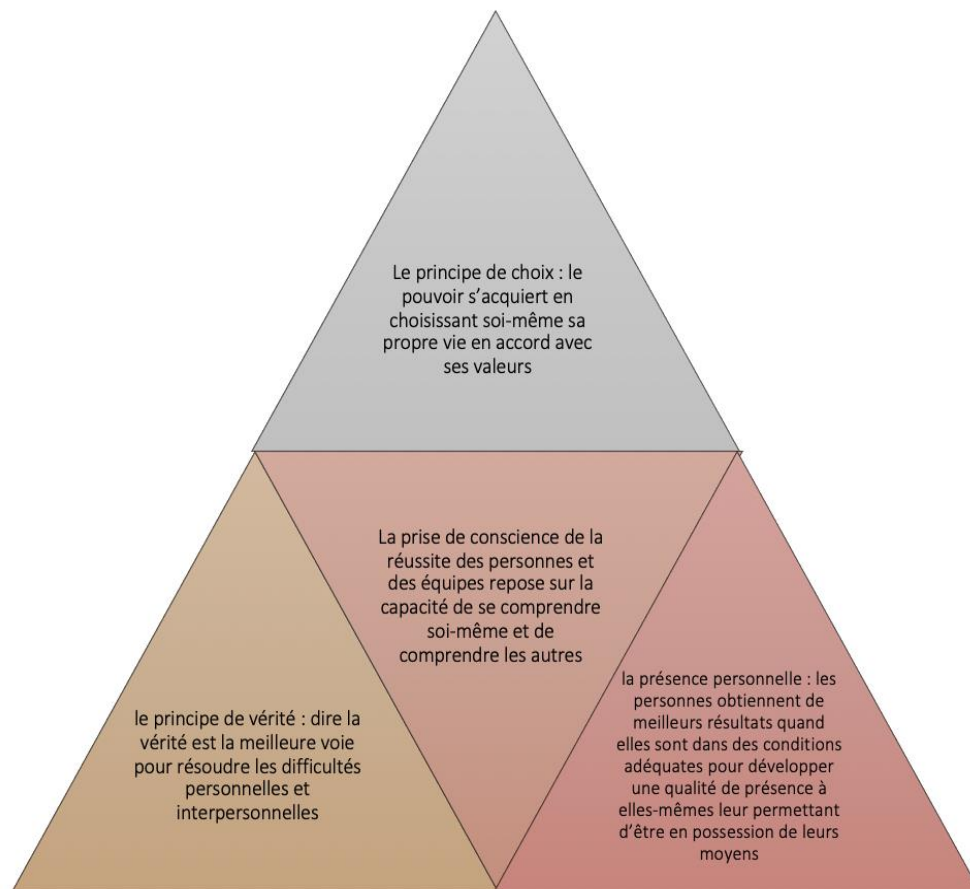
Le principe de choix : le pouvoir s'acquiert en choisissant soi-même sa propre vie en accord avec ses valeurs

La prise de conscience de la réussite des personnes et des équipes repose sur la capacité de se comprendre soi-même et de comprendre les autres

le principe de vérité : dire la vérité est la meilleure voie pour résoudre les difficultés personnelles et interpersonnelles

la présence personnelle : les personnes obtiennent de meilleurs résultats quand elles sont dans des conditions adéquates pour développer une qualité de présence à elles-mêmes leur permettant d'être en possession de leurs moyens